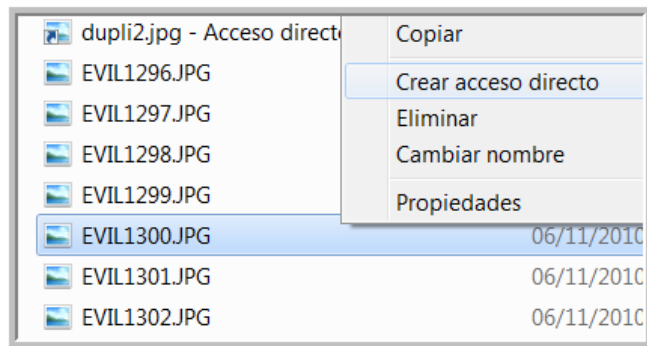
dupli2.jpg - Acceso directo
EVIL1296.JPG
EVIL1297.JPG
EVIL1298.JPG
EVIL1299.JPG
EVIL1300.JPG 06/11/2010
EVIL1301.JPG 06/11/2010
EVIL1302.JPG 06/11/2010

Copiar
Crear acceso directo
Eliminar
Cambiar nombre
Propiedades